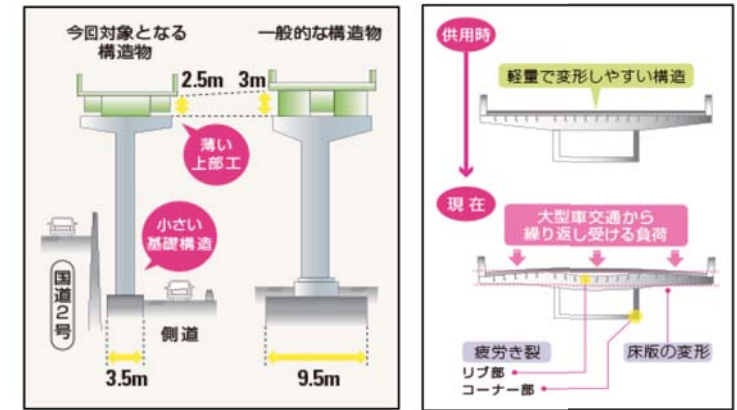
今回対象となる構造物

一般的な構造物

2.5m

3m

薄い上部工

小さい基礎構造

国道2号

側道

3.5m

9.5m

供用時

軽量で変形しやすい構造

現在

大型車交通から繰り返し受ける負荷

疲労き裂

リブ部

コーナー部

床版の変形